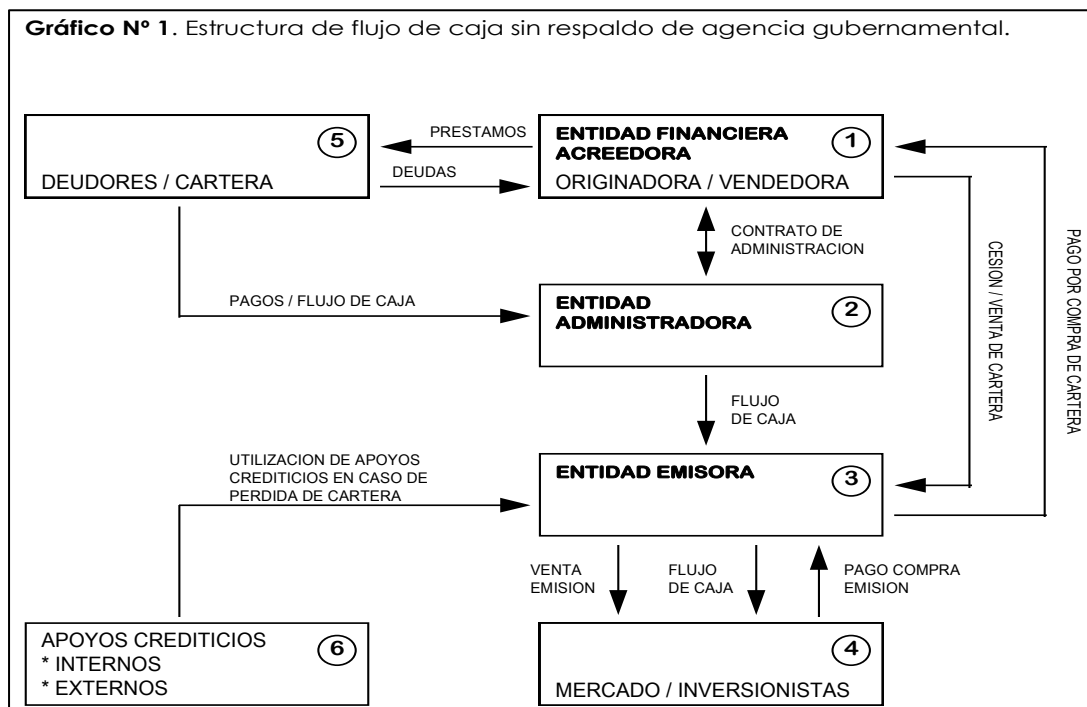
**Gráfico Nº 1**. Estructura de flujo de caja sin respaldo de agencia gubernamental.

5
DEUDORES / CARTERA

PRESTAMOS

DEUDAS

ENTIDAD FINANCIERA ACREEDORA
1
ORIGINADORA / VENDEDORA

CONTRATO DE ADMINISTRACION

PAGOS / FLUJO DE CAJA

ENTIDAD ADMINISTRADORA
2

FLUJO DE CAJA

CESION / VENTA DE CARTERA

PAGO POR COMPRA DE CARTERA

UTILIZACION DE APOYOS CREDITICIOS EN CASO DE PERDIDA DE CARTERA

ENTIDAD EMISORA
3

VENTA EMISION

FLUJO DE CAJA

PAGO COMPRA EMISION

APOYOS CREDITICIOS
* INTERNOS
* EXTERNOS
6

4
MERCADO / INVERSIONISTAS